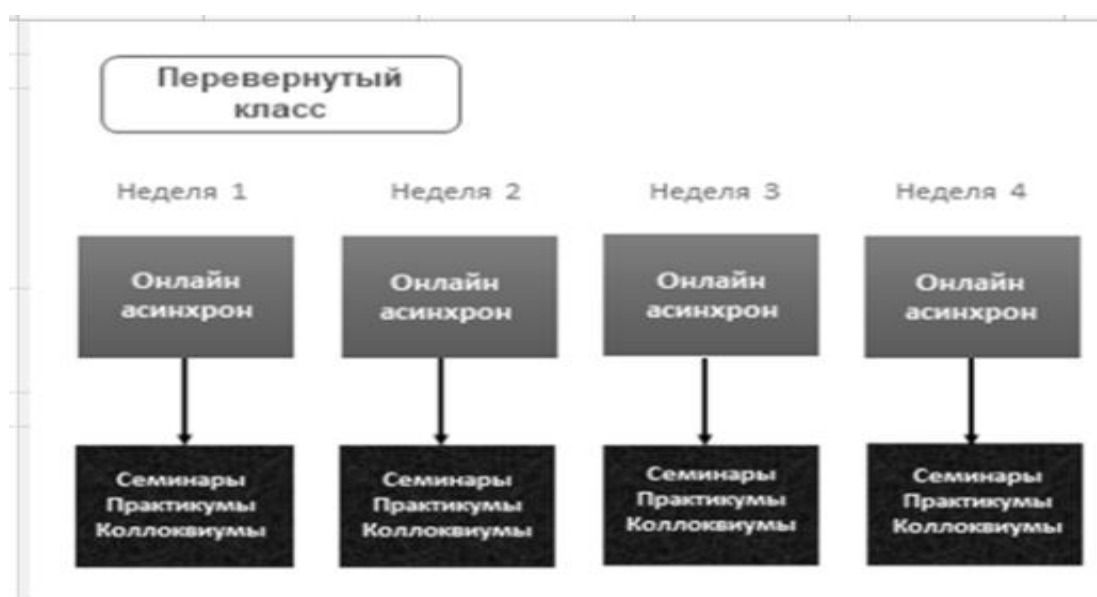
Перевернутый класс

Неделя 1

Онлайн асинхрон

Семинары Практикумы Коллоквиумы

Неделя 2

Онлайн асинхрон

Семинары Практикумы Коллоквиумы

Неделя 3

Онлайн асинхрон

Семинары Практикумы Коллоквиумы

Неделя 4

Онлайн асинхрон

Семинары Практикумы Коллоквиумы